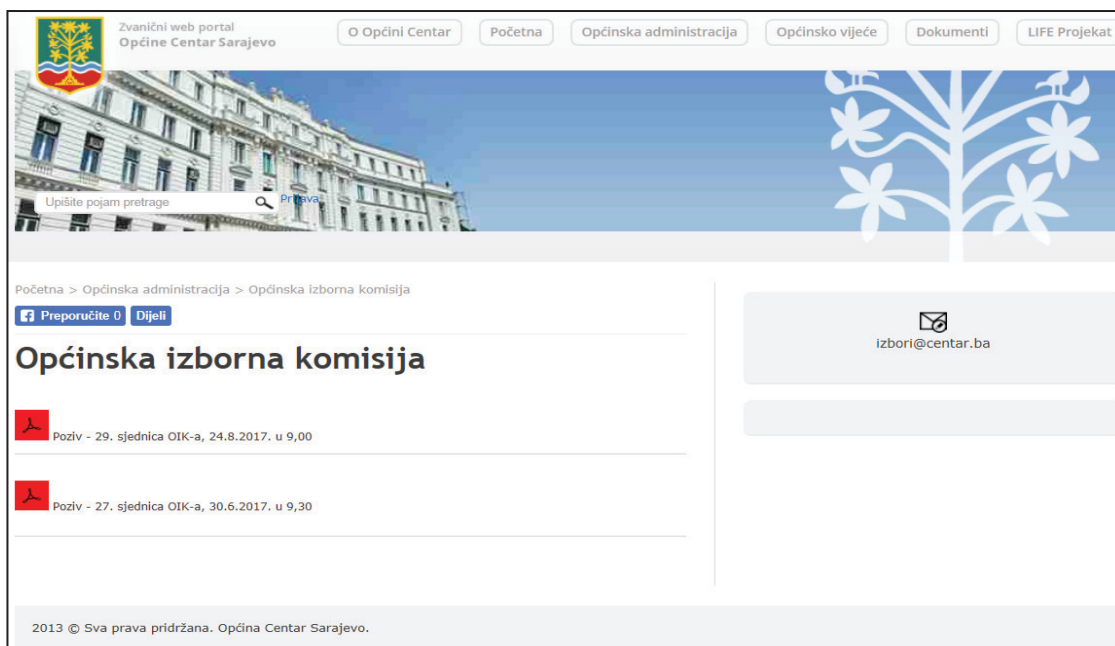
Zvanični web portal
Općine Centar Sarajevo

O Općini Centar | Početna | Općinska administracija | Općinsko vijeće | Dokumenti | LIFE Projekat

Upišite pojam pretrage

Prijava

Početna > Općinska administracija > Općinska izborna komisija

Preporučite 0 | Dijeli

Općinska izborna komisija

Poziv - 29. sjednica OIK-a, 24.8.2017. u 9,00

Poziv - 27. sjednica OIK-a, 30.6.2017. u 9,30

izbori@centar.ba

2013 © Sva prava pridržana. Općina Centar Sarajevo.